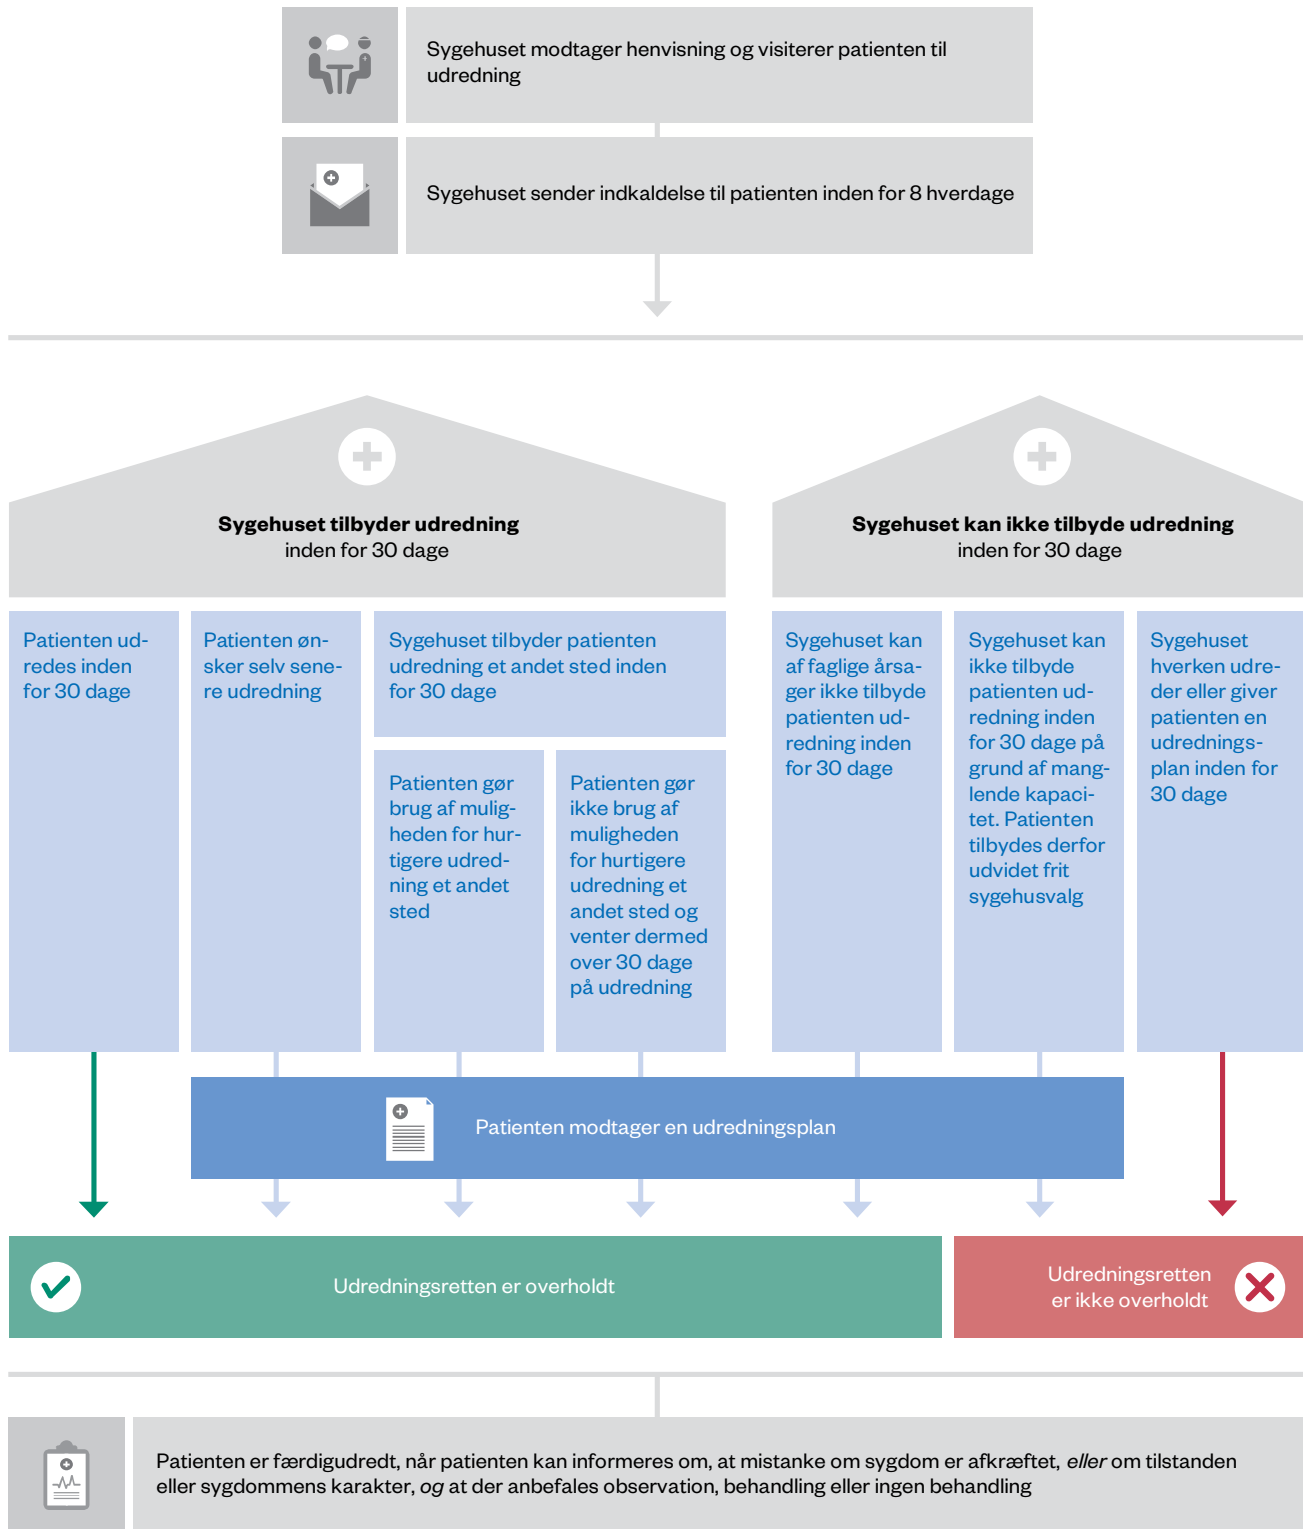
Sygehuset modtager henvisning og visiterer patienten til udredning

Sygehuset sender indkaldelse til patienten inden for 8 hverdage

**Sygehuset tilbyder udredning** inden for 30 dage

**Sygehuset kan ikke tilbyde udredning** inden for 30 dage

Patienten udredes inden for 30 dage

Patienten ønsker selv senere udredning

Sygehuset tilbyder patienten udredning et andet sted inden for 30 dage

Patienten gør brug af muligheden for hurtigere udredning et andet sted

Patienten gør ikke brug af muligheden for hurtigere udredning et andet sted og venter dermed over 30 dage på udredning

Sygehuset kan af faglige årsager ikke tilbyde patienten udredning inden for 30 dage

Sygehuset kan ikke tilbyde patienten udredning inden for 30 dage på grund af manglende kapacitet. Patienten tilbydes derfor udvidet frit sygehusvalg

Sygehuset hverken udreder eller giver patienten en udredningsplan inden for 30 dage

Patienten modtager en udredningsplan

Udredningsretten er overholdt

Udredningsretten er ikke overholdt

Patienten er færdigudredt, når patienten kan informeres om, at mistanke om sygdom er afkræftet, *eller* om tilstanden eller sygdommens karakter, *og* at der anbefales observation, behandling eller ingen behandling